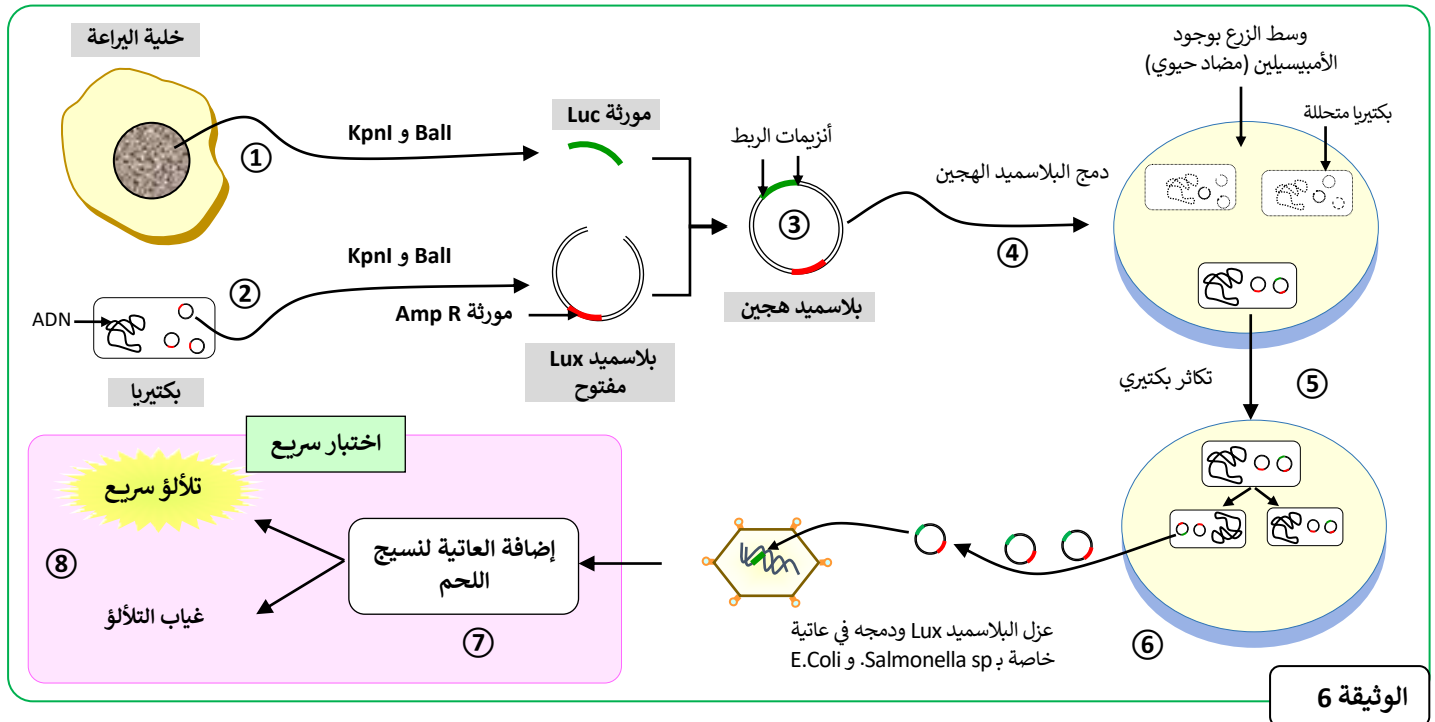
خلية اليراعة

Ball و KpnI

①

مورثة Luc

أنزيمات الربط

③

دمج البلاسميد الهجين

④

وسط الزرع بوجود الأمبيسيلين (مضاد حيوي)

بكتيريا متحللة

Ball و KpnI

②

ADN

مورثة Amp R

بكتيريا

بلاسميد Lux مفتوح

بلاسميد هجين

⑤

تكاثر بكتيري

اختبار سريع

تلألؤ سريع

⑧

غياب التلألؤ

إضافة العاتية لنسيج اللحم

⑦

عزل البلاسميد Lux ودمجه في عاتية خاصة بـ Salmonella sp و E.Coli

⑥

الوثيقة 6